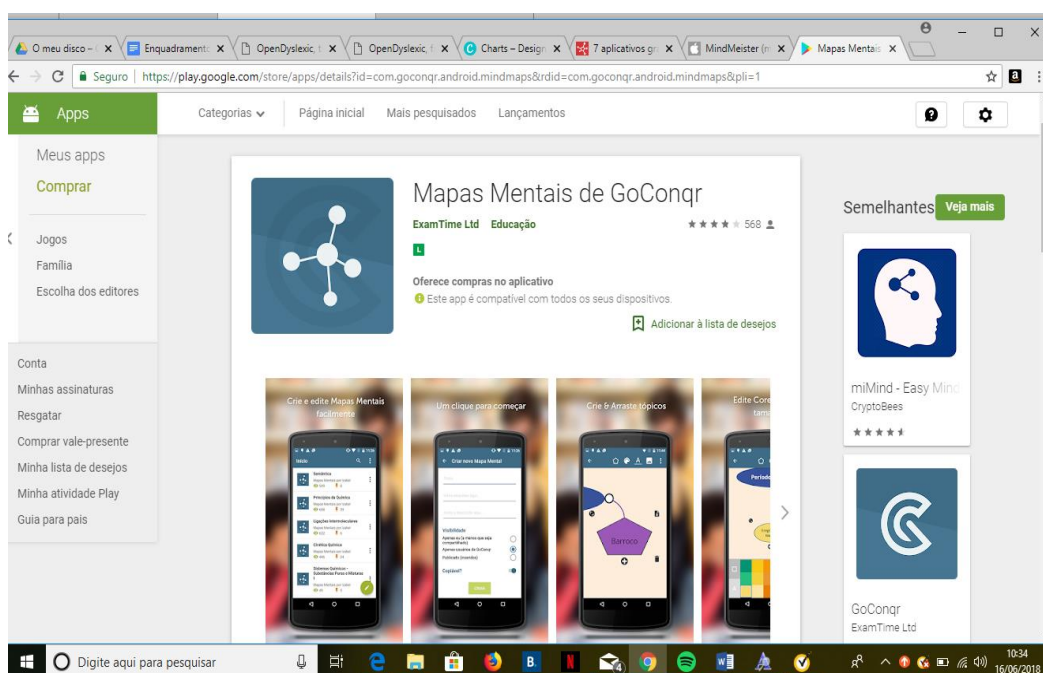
O meu disco – × Enquadramento × OpenDyslexic × OpenDyslexic × Charts – Design × 7 aplicativos gr × MindMeister (m × Mapas Mentais ×

Seguro | https://play.google.com/store/apps/details?id=com.goconqr.android.mindmaps&rdid=com.goconqr.android.mindmaps&pli=1

Apps

Categorias Página inicial Mais pesquisados Lançamentos

Meus apps
Comprar

Jogos
Família
Escolha dos editores

Conta
Minhas assinaturas
Resgatar
Comprar vale-presente
Minha lista de desejos
Minha atividade Play
Guia para pais

Mapas Mentais de GoConqr

ExamTime Ltd Educação

★★★★★ 568

L

Oferece compras no aplicativo

Este app é compatível com todos os seus dispositivos.

Adicionar à lista de desejos

Crie e edite Mapas Mentais facilmente

Um clique para começar

Crie & Arraste tópicos

Barroco

Edite Core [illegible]

Período

Semelhantes Veja mais

miMind - Easy Mind
CryptoBees
★★★★★

GoConqr
ExamTime Ltd

Digite aqui para pesquisar

10:34
16/06/2018